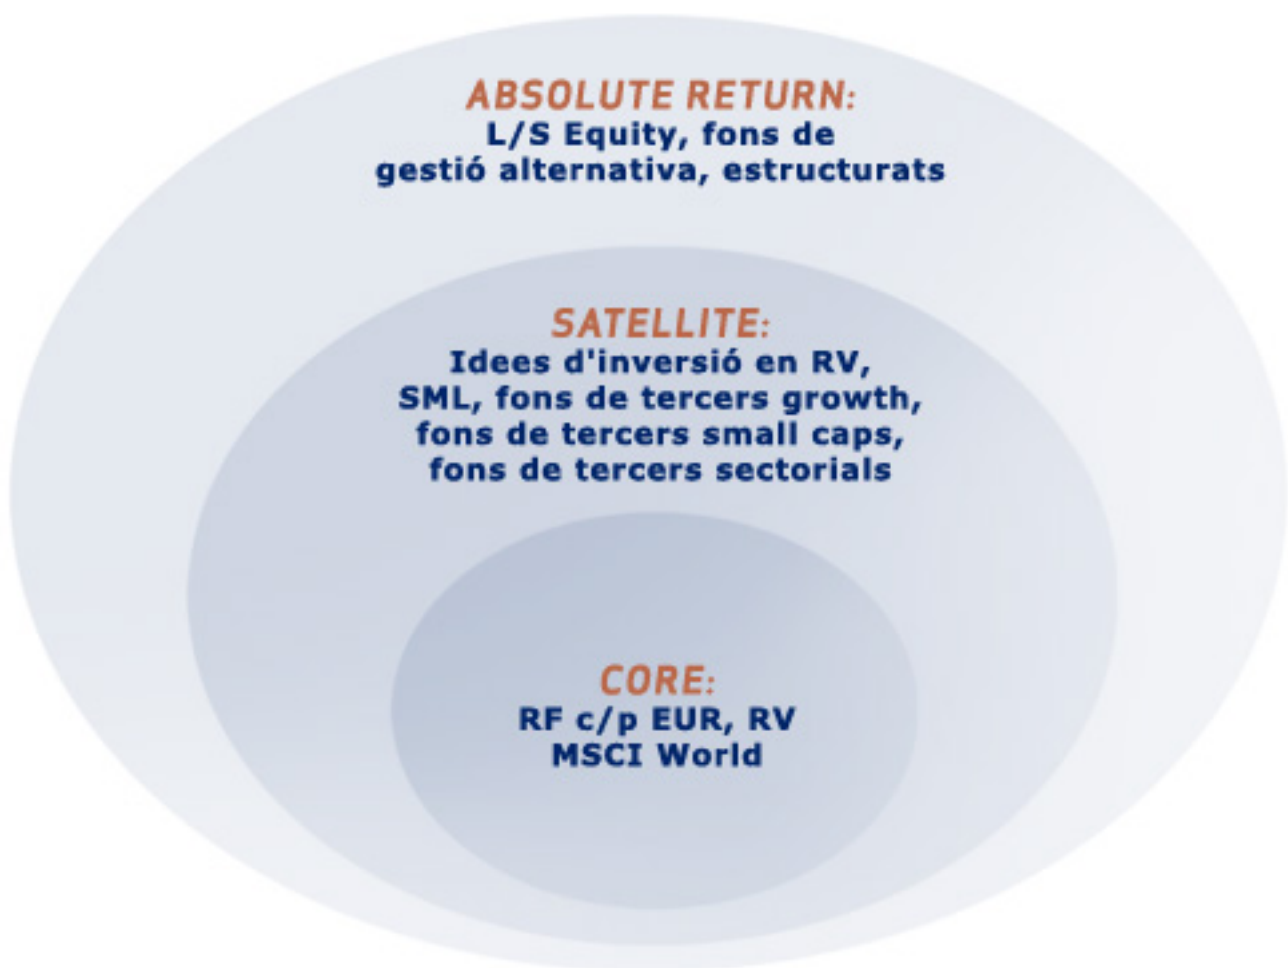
ABSOLUTE RETURN:
L/S Equity, fons de gestió alternativa, estructurats

SATELLITE:
Idees d'inversió en RV, SML, fons de tercers growth, fons de tercers small caps, fons de tercers sectorials

CORE:
RF c/p EUR, RV MSCI World